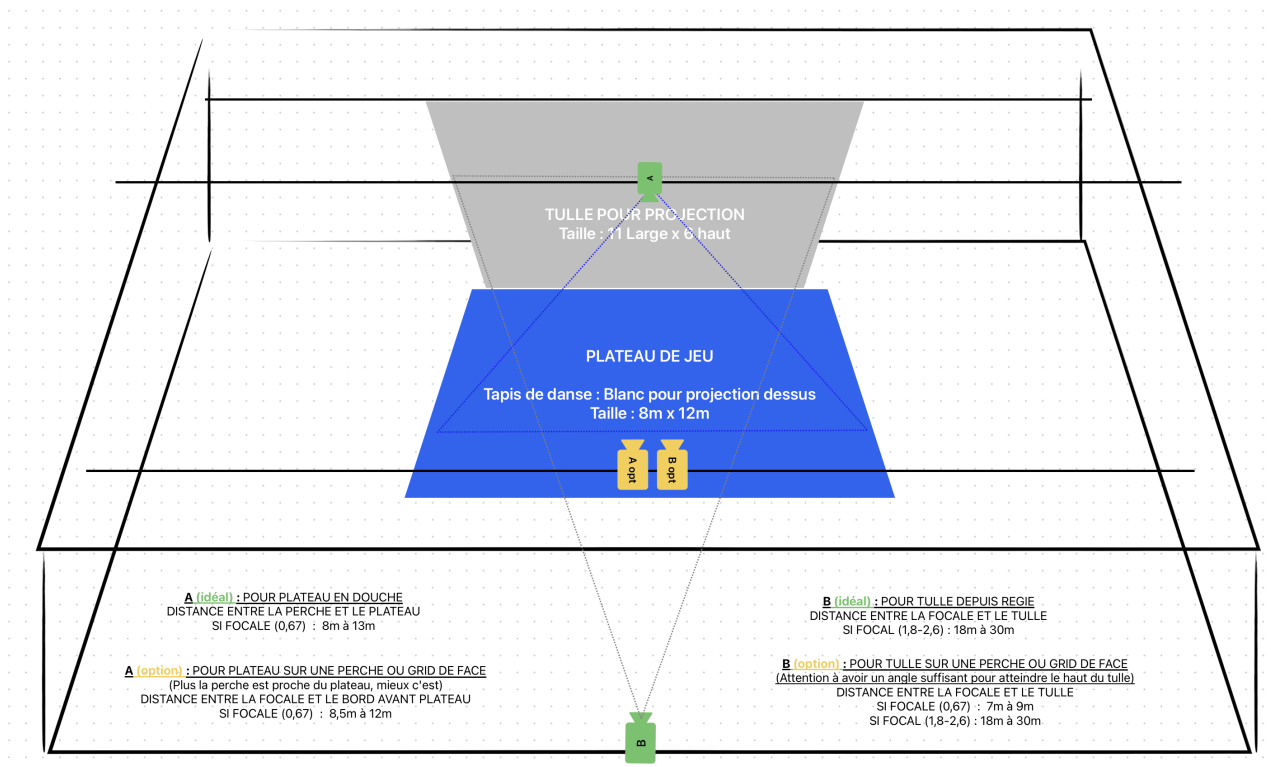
A

TULLE POUR PROJECTION
Taille : 11 Large x 6 haut

PLATEAU DE JEU

Tapis de danse : Blanc pour projection dessus
Taille : 8m x 12m

A opt

B opt

A (idéal) : POUR PLATEAU EN DOUCHE
DISTANCE ENTRE LA PERCHE ET LE PLATEAU
SI FOCALE (0,67) : 8m à 13m

A (option) : POUR PLATEAU SUR UNE PERCHE OU GRID DE FACE
(Plus la perche est proche du plateau, mieux c'est)
DISTANCE ENTRE LA FOCALE ET LE BORD AVANT PLATEAU
SI FOCALE (0,67) : 8,5m à 12m

B (idéal) : POUR TULLE DEPUIS REGIE
DISTANCE ENTRE LA FOCALE ET LE TULLE
SI FOCAL (1,8-2,6) : 18m à 30m

B (option) : POUR TULLE SUR UNE PERCHE OU GRID DE FACE
(Attention à avoir un angle suffisant pour atteindre le haut du tulle)
DISTANCE ENTRE LA FOCALE ET LE TULLE
SI FOCALE (0,67) : 7m à 9m
SI FOCAL (1,8-2,6) : 18m à 30m

B